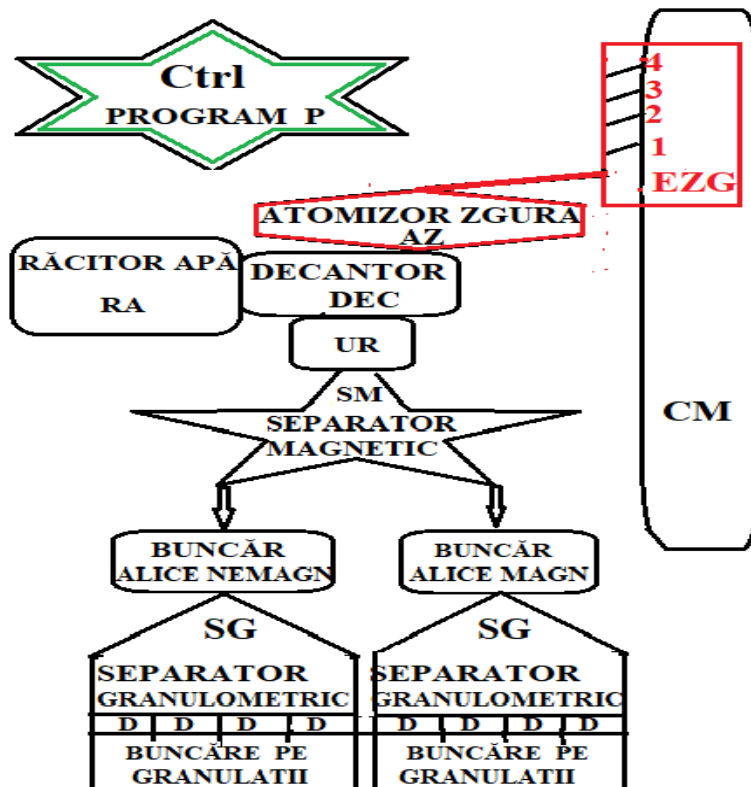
Ctrl
PROGRAM P

4
3
2
1
EZG

ATOMIZOR ZGURA
AZ

RĂCITOR APĂ
RA

DECANTOR
DEC

UR

SM
SEPARATOR
MAGNETIC

CM

BUNCĂR
ALICE NEMAGN

BUNCĂR
ALICE MAGN

SG
SEPARATOR
GRANULOMETRIC
D D D D
BUNCĂRE PE
GRANULATII

SG
SEPARATOR
GRANULOMETRIC
D D D D
BUNCĂRE PE
GRANULATII